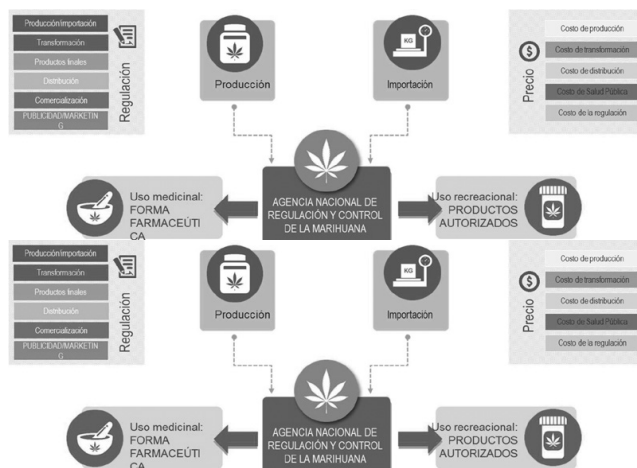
Producción/importación
Transformación
Productos finales
Distribución
Comercialización
PUBLICIDAD/MARKETING
Regulación

Producción

KG
Importación

Precio
Costo de producción
Costo de transformación
Costo de distribución
Costo de Salud Pública
Costo de la regulación

AGENCIA NACIONAL DE REGULACIÓN Y CONTROL DE LA MARIHUANA

Uso medicinal: FORMA FARMACEÚTICA

Uso recreacional: PRODUCTOS AUTORIZADOS

Producción/importación
Transformación
Productos finales
Distribución
Comercialización
PUBLICIDAD/MARKETING
Regulación

Producción

KG
Importación

Precio
Costo de producción
Costo de transformación
Costo de distribución
Costo de Salud Pública
Costo de la regulación

AGENCIA NACIONAL DE REGULACIÓN Y CONTROL DE LA MARIHUANA

Uso medicinal: FORMA FARMACEÚTICA

Uso recreacional: PRODUCTOS AUTORIZADOS